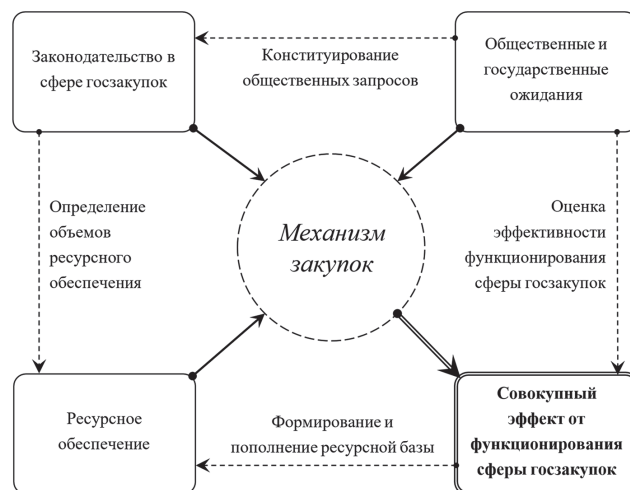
Законодательство в сфере госзакупок

Конституирование общественных запросов

Общественные и государственные ожидания

Определение объемов ресурсного обеспечения

Механизм закупок

Оценка эффективности функционирования сферы госзакупок

Ресурсное обеспечение

Формирование и пополнение ресурсной базы

**Совокупный эффект от функционирования сферы госзакупок**